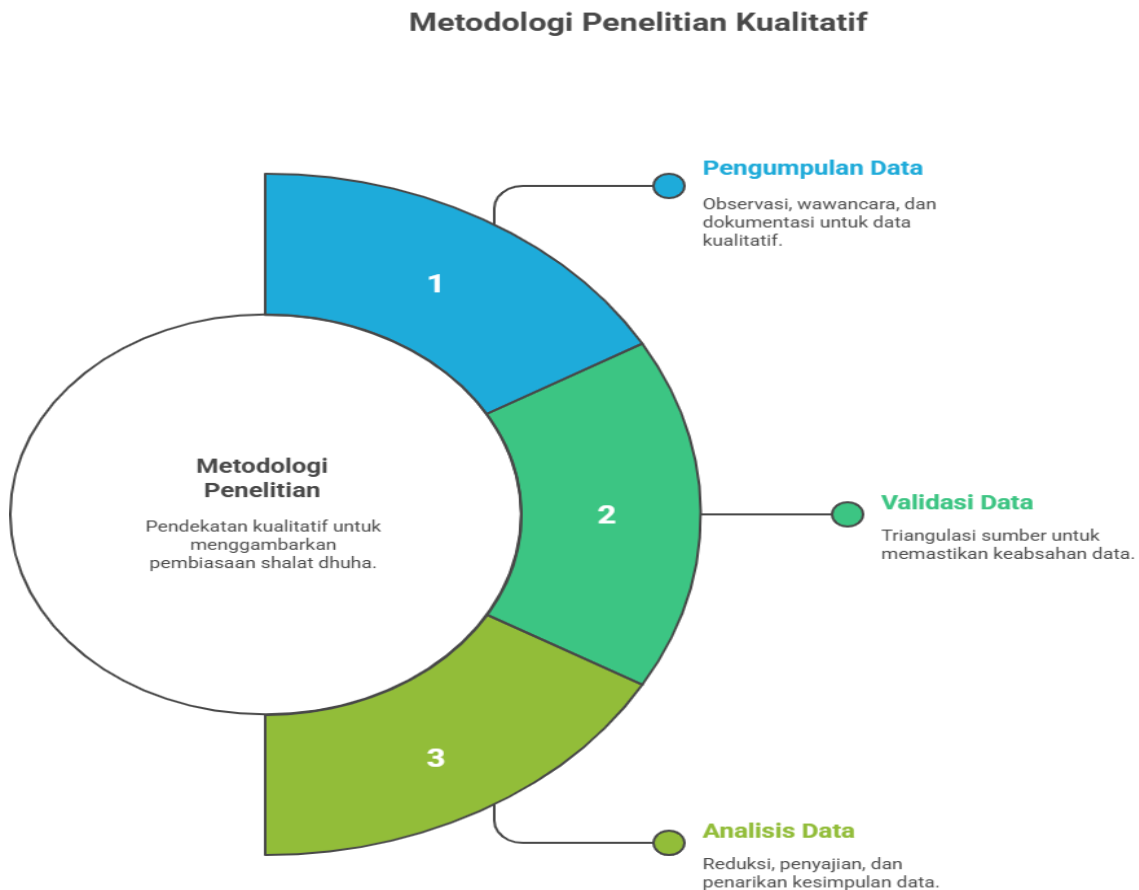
Metodologi Penelitian Kualitatif

Metodologi Penelitian

Pendekatan kualitatif untuk menggambarkan pembiasaan shalat dhuha.

1

Pengumpulan Data

Observasi, wawancara, dan dokumentasi untuk data kualitatif.

2

Validasi Data

Triangulasi sumber untuk memastikan keabsahan data.

3

Analisis Data

Reduksi, penyajian, dan penarikan kesimpulan data.